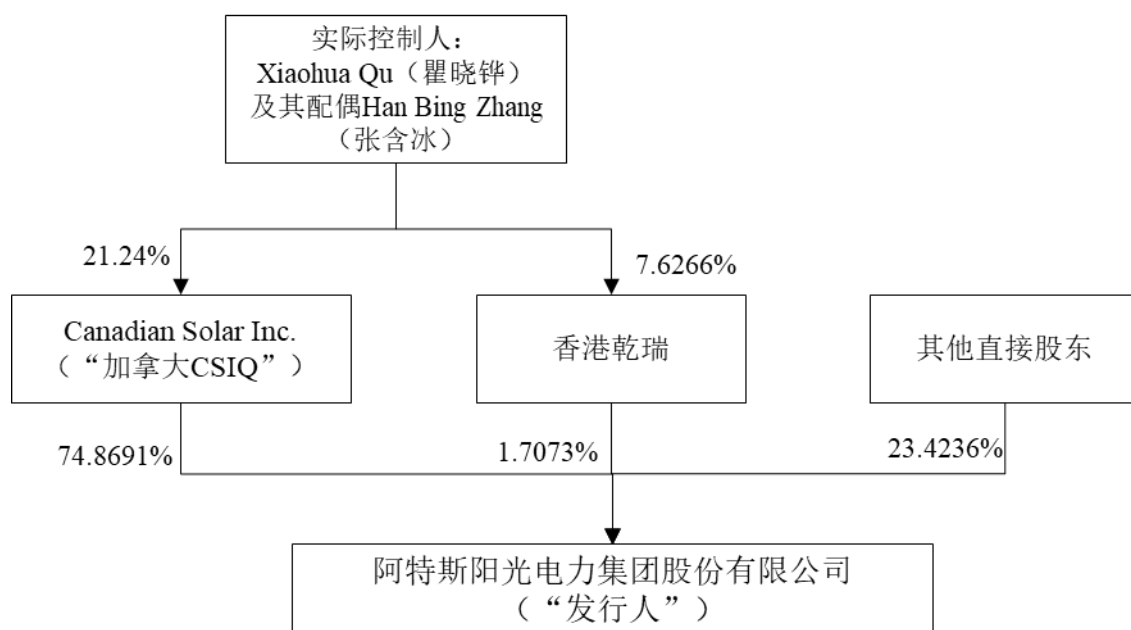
实际控制人：
Xiaohua Qu（瞿晓铧）
及其配偶Han Bing Zhang
（张含冰）

21.24%

7.6266%

Canadian Solar Inc.
（“加拿大CSIQ”）

香港乾瑞

其他直接股东

74.8691%

1.7073%

23.4236%

阿特斯阳光电力集团股份有限公司
（“发行人”）